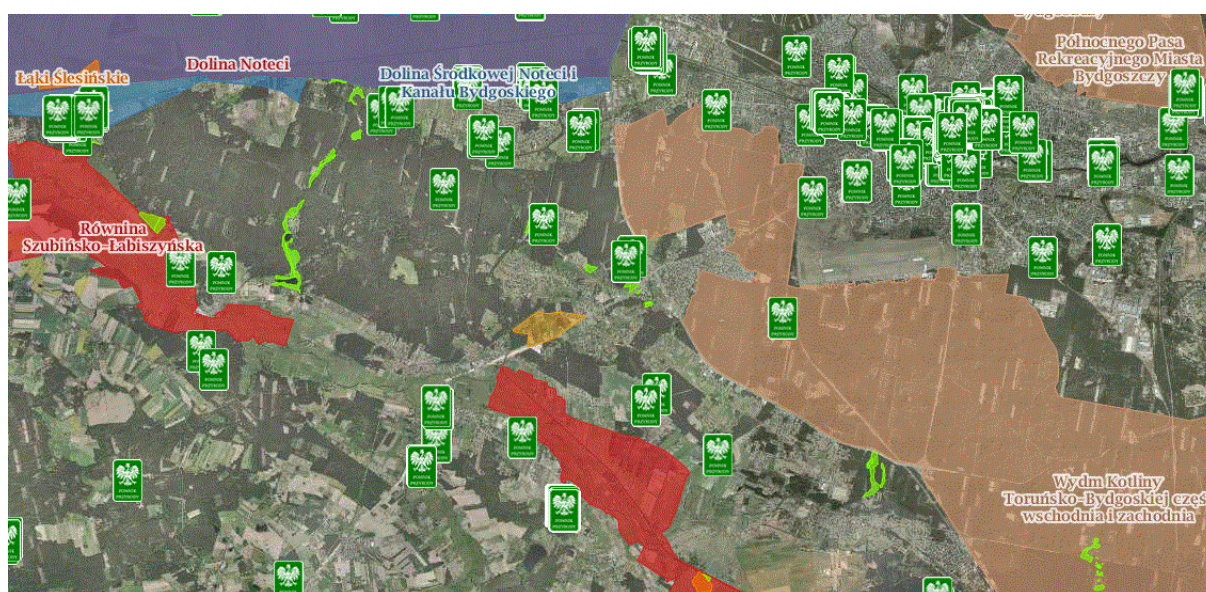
Łąki Ślesińskie
Dolina Noteci
Dolina Środkowej Noteci i Kanału Bydgoskiego
Północnego Pasa Rekreacyjnego Miasta Bydgoszczy
Równina Szubińsko-Łabiszyńska
Wydm Kotliny Toruńsko-Bydgoskiej częś wschodnia i zachodnia
POMNIK PRZYRODY